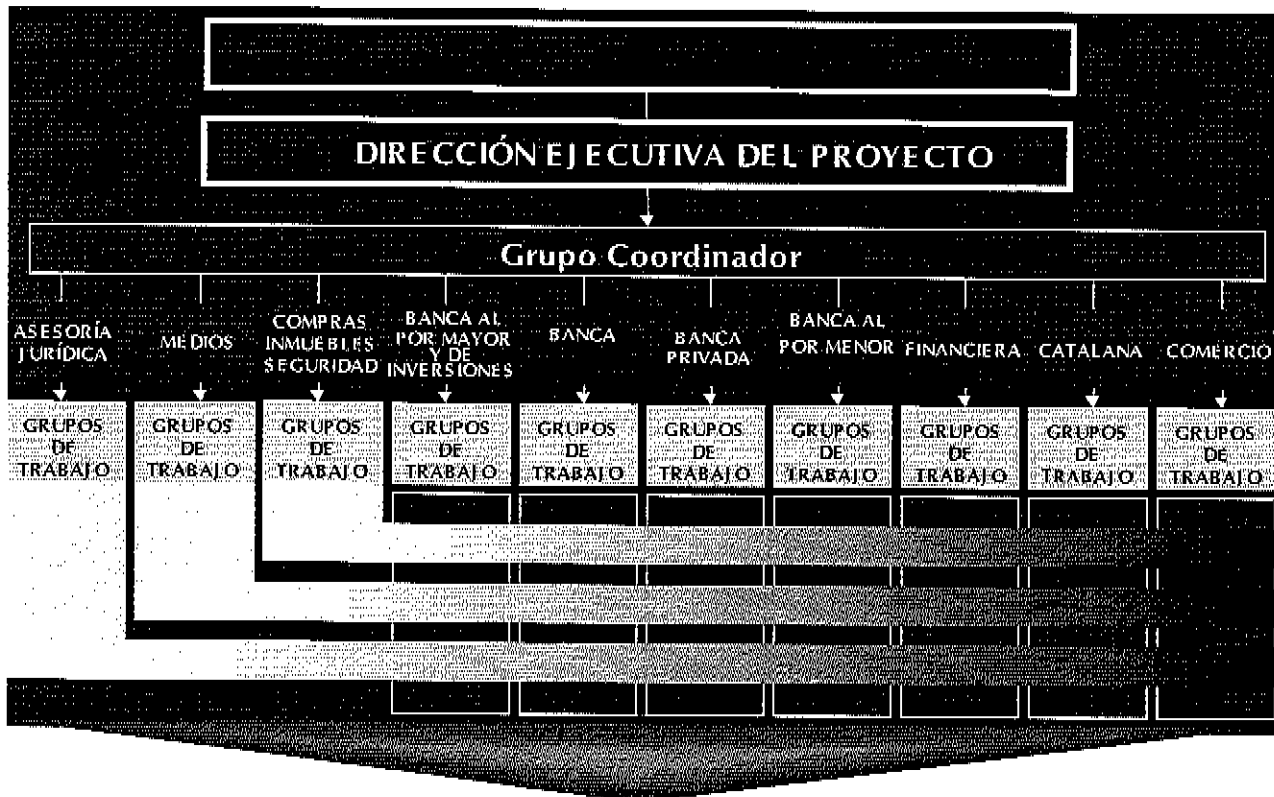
DIRECCIÓN EJECUTIVA DEL PROYECTO

Grupo Coordinador

ASESORÍA JURÍDICA

MEDIOS

COMPRAS INMUEBLES SEGURIDAD

BANCA AL POR MAYOR Y DE INVERSIONES

BANCA

BANCA PRIVADA

BANCA AL POR MENOR

FINANCIERA

CATALANA

COMERCIO

GRUPOS DE TRABAJO

GRUPOS DE TRABAJO

GRUPOS DE TRABAJO

GRUPOS DE TRABAJO

GRUPOS DE TRABAJO

GRUPOS DE TRABAJO

GRUPOS DE TRABAJO

GRUPOS DE TRABAJO

GRUPOS DE TRABAJO

GRUPOS DE TRABAJO